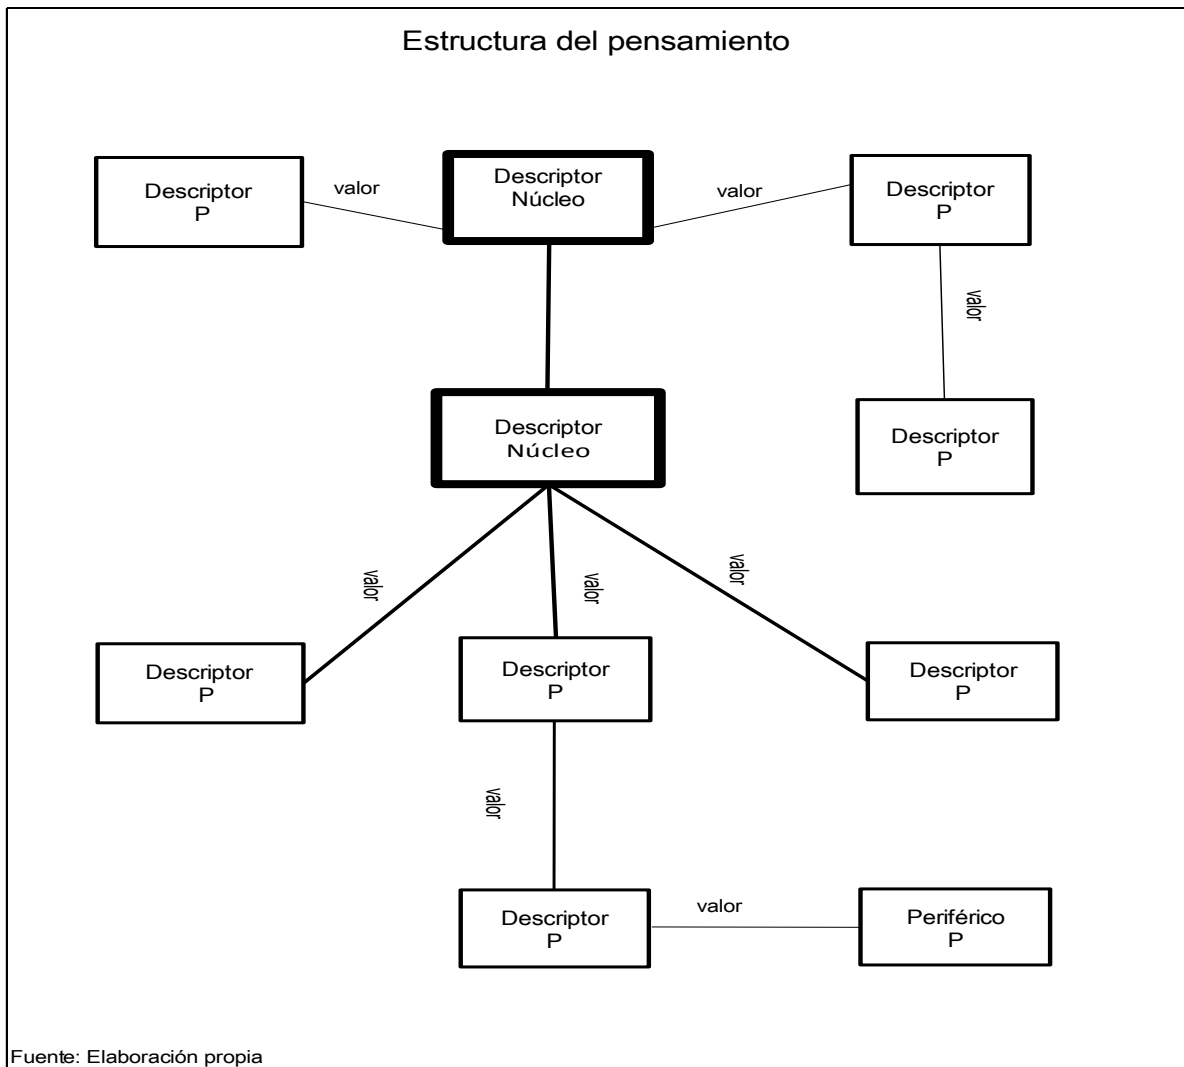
Estructura del pensamiento

Descriptor P

valor

Descriptor Núcleo

valor

Descriptor P

valor

Descriptor Núcleo

Descriptor P

valor

valor

valor

Descriptor P

Descriptor P

Descriptor P

valor

Descriptor P

valor

Periférico P

Fuente: Elaboración propia